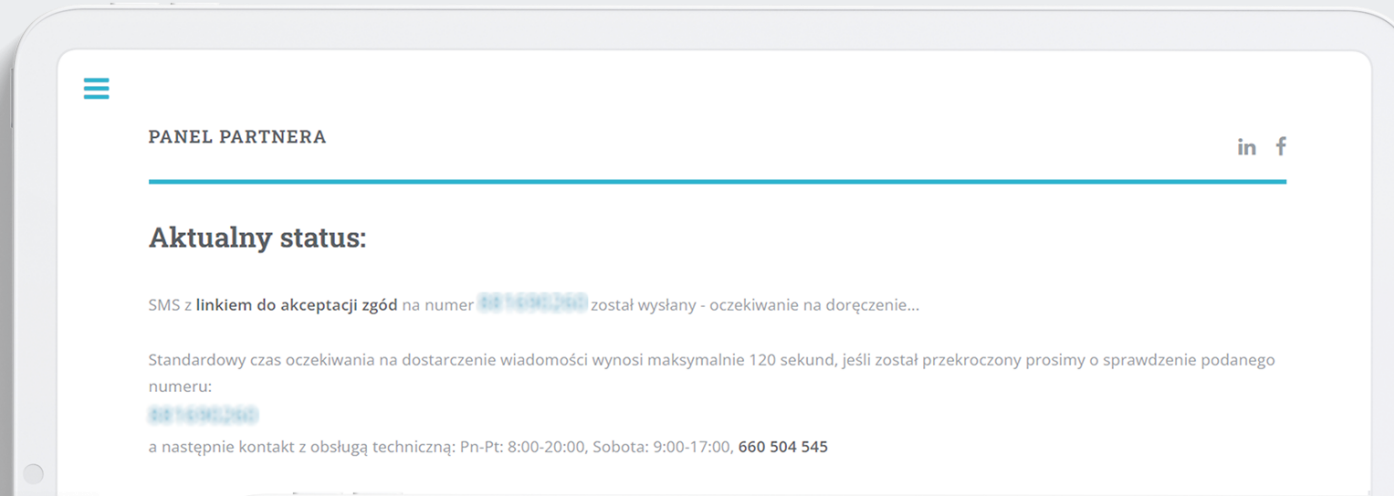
PANEL PARTNERA

in f

Aktualny status:

SMS z linkiem do akceptacji zgód na numer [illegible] został wysłany - oczekiwanie na doręczenie...

Standardowy czas oczekiwania na dostarczenie wiadomości wynosi maksymalnie 120 sekund, jeśli został przekroczony prosimy o sprawdzenie podanego numeru:
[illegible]
a następnie kontakt z obsługą techniczną: Pn-Pt: 8:00-20:00, Sobota: 9:00-17:00, 660 504 545